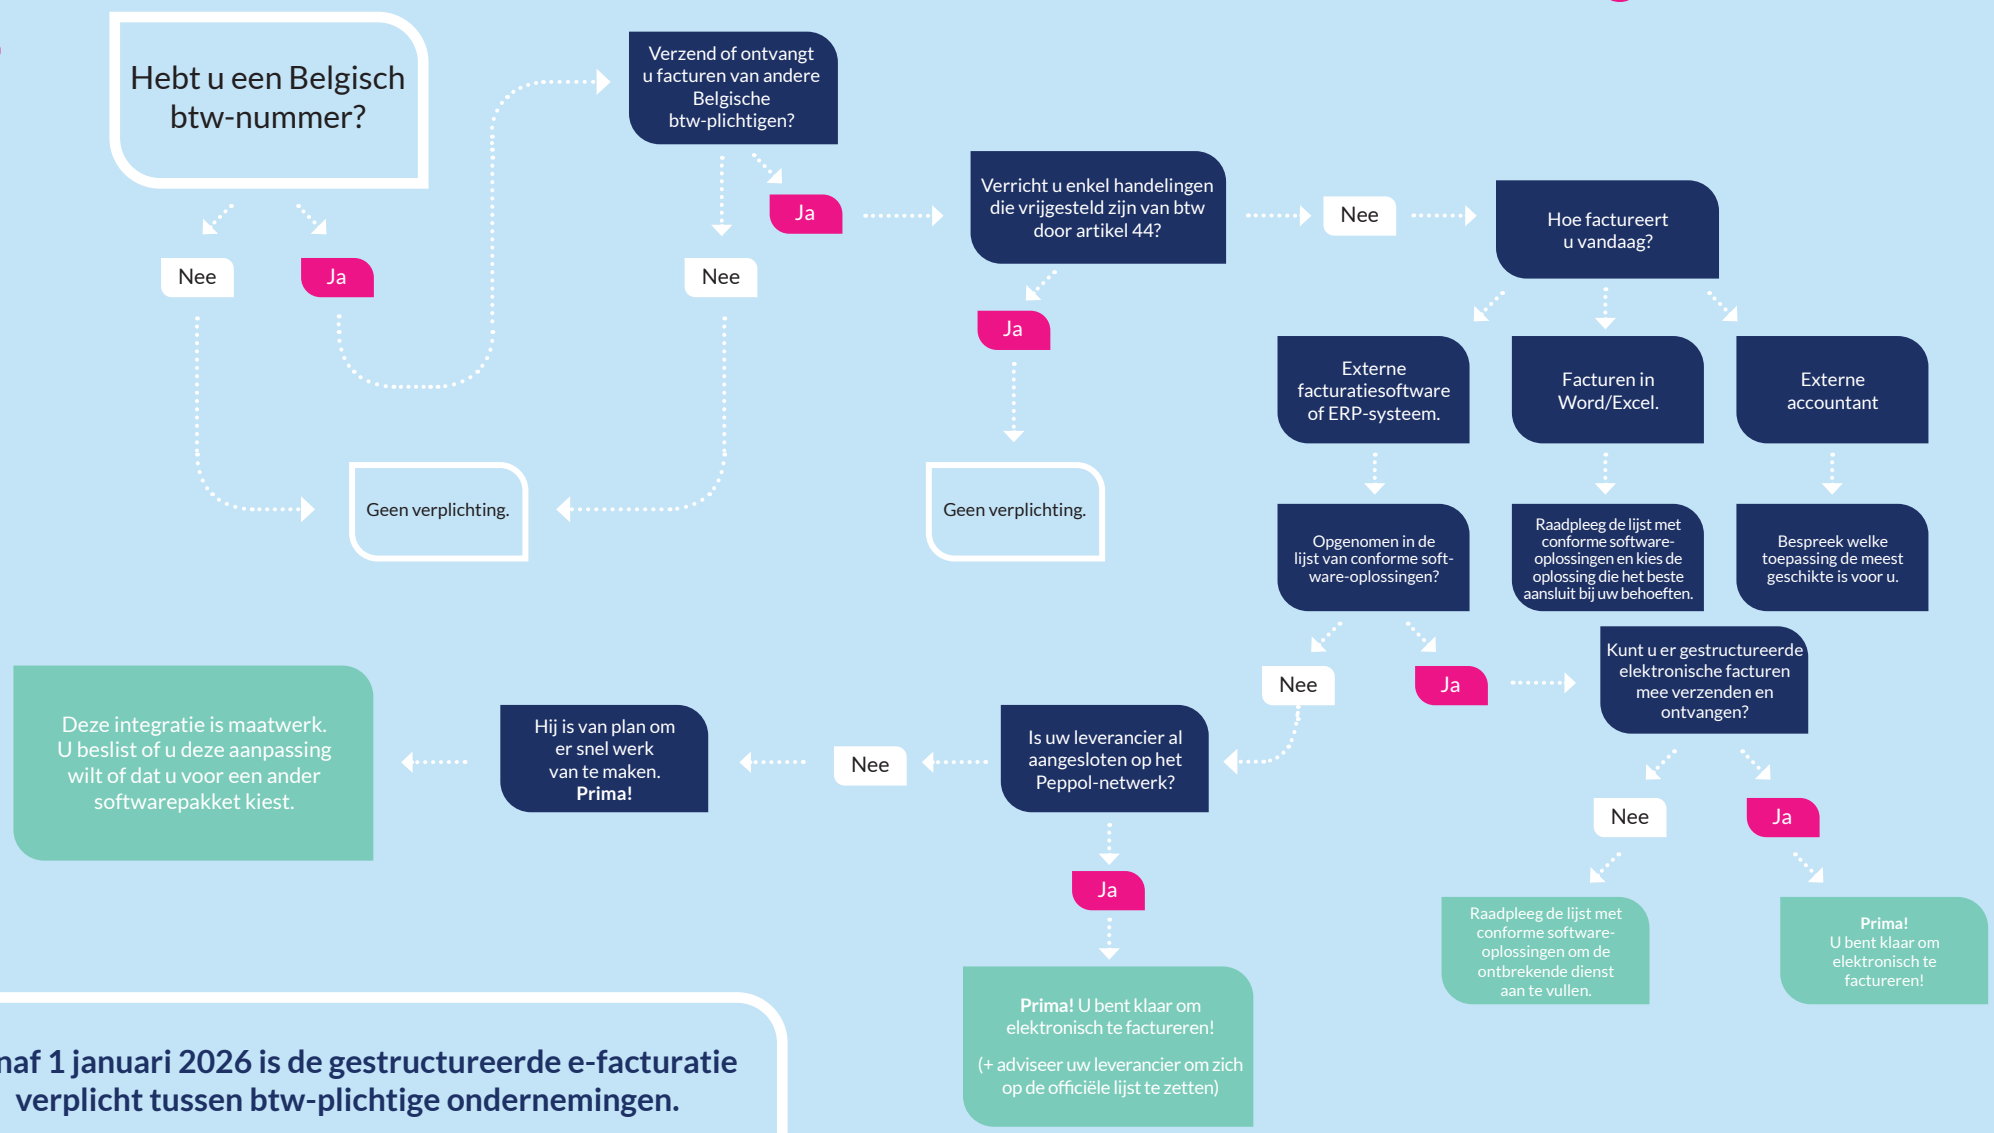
Hebt u een Belgisch btw-nummer?

Nee

Ja

Verzend of ontvangt u facturen van andere Belgische btw-plichtigen?

Ja

Nee

Geen verplichting.

Verricht u enkel handelingen die vrijgesteld zijn van btw door artikel 44?

Ja

Geen verplichting.

Nee

Hoe factureert u vandaag?

Externe facturatiesoftware of ERP-systeem.

Facturen in Word/Excel.

Externe accountant

Opgenomen in de lijst van conforme software-oplossingen?

Raadpleeg de lijst met conforme software-oplossingen en kies de oplossing die het beste aansluit bij uw behoeften.

Bespreek welke toepassing de meest geschikte is voor u.

Nee

Ja

Kunt u er gestructureerde elektronische facturen mee verzenden en ontvangen?

Nee

Ja

Raadpleeg de lijst met conforme software-oplossingen om de ontbrekende dienst aan te vullen.

Prima! U bent klaar om elektronisch te factureren!

Is uw leverancier al aangesloten op het Peppol-netwerk?

Nee

Hij is van plan om er snel werk van te maken. Prima!

Deze integratie is maatwerk. U beslist of u deze aanpassing wilt of dat u voor een ander softwarepakket kiest.

Ja

Prima! U bent klaar om elektronisch te factureren!

(+ adviseer uw leverancier om zich op de officiële lijst te zetten)

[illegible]naf 1 januari 2026 is de gestructureerde e-facturatie verplicht tussen btw-plichtige ondernemingen.